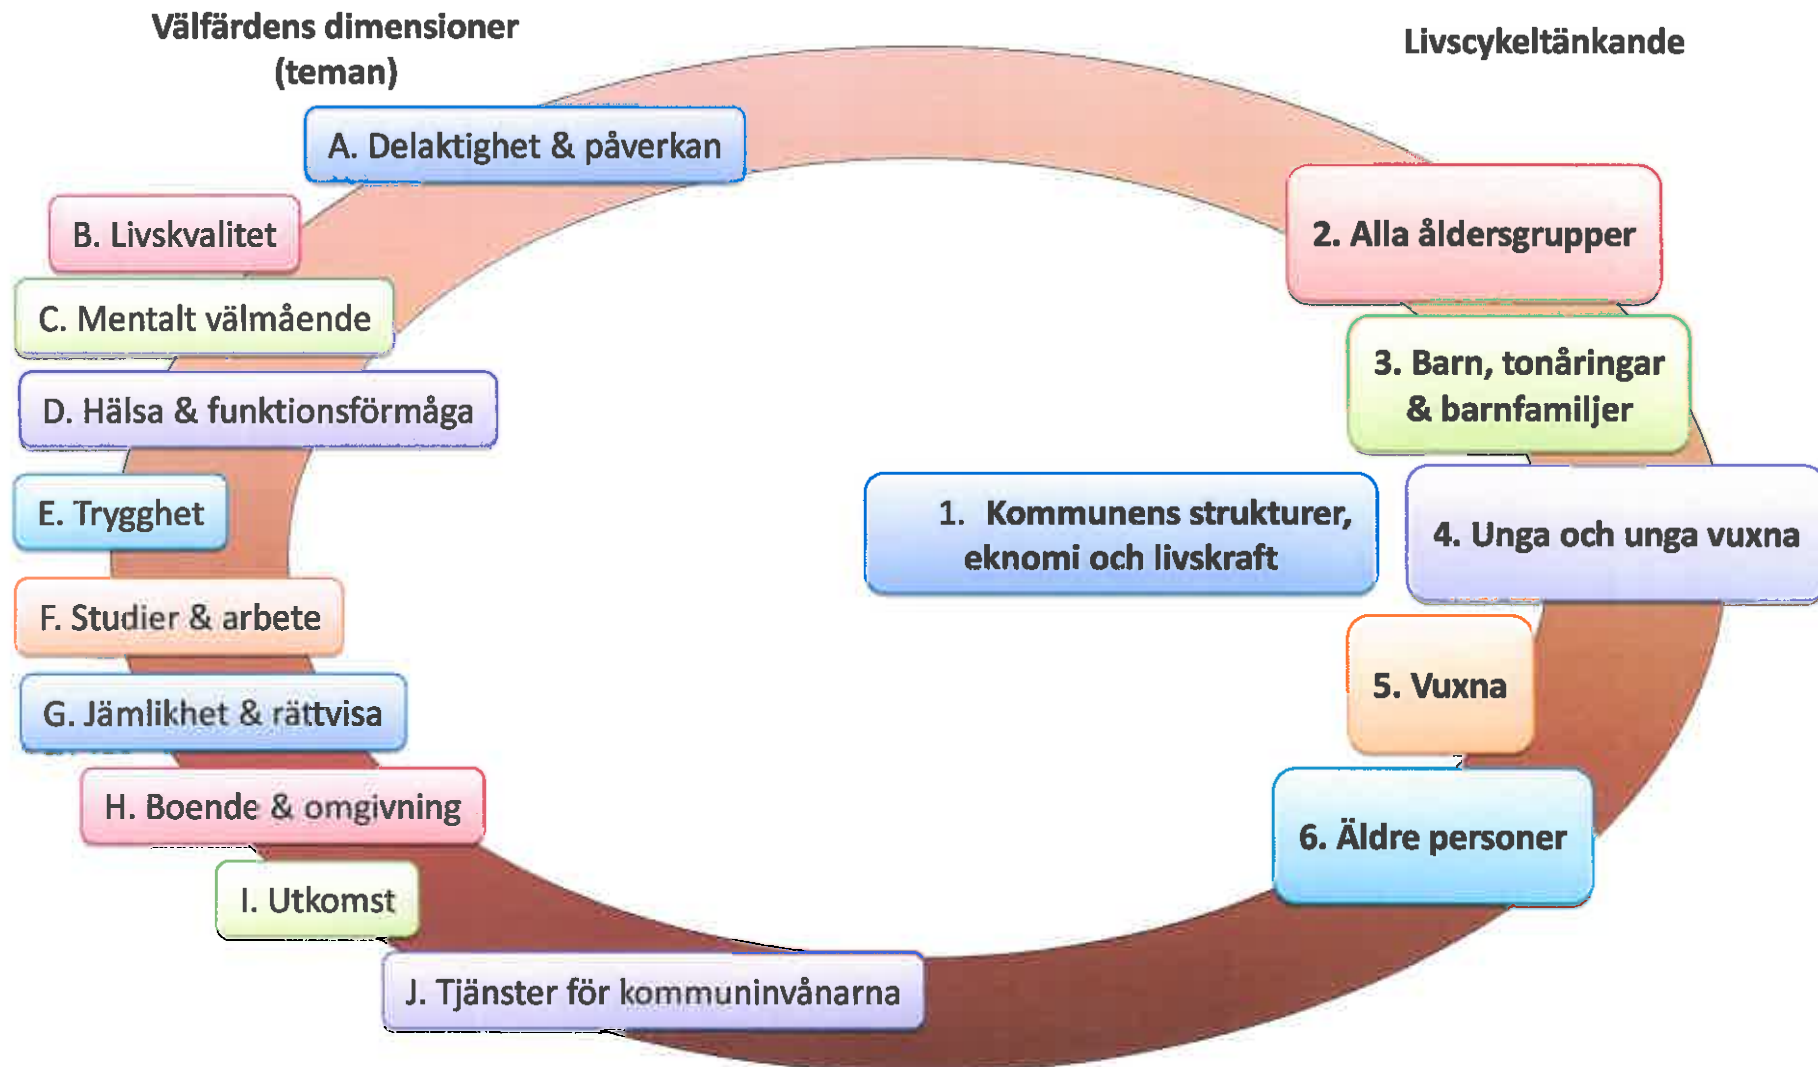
Välfärdens dimensioner (teman)

Livscykeltänkande

A. Delaktighet & påverkan

B. Livskvalitet

C. Mentalt välmående

D. Hälsa & funktionsförmåga

E. Trygghet

F. Studier & arbete

G. Jämlikhet & rättvisa

H. Boende & omgivning

I. Utkomst

J. Tjänster för kommuninvånarna

2. Alla åldersgrupper

3. Barn, tonåringar & barnfamiljer

1. Kommunens strukturer, eknomi och livskraft

4. Unga och unga vuxna

5. Vuxna

6. Äldre personer